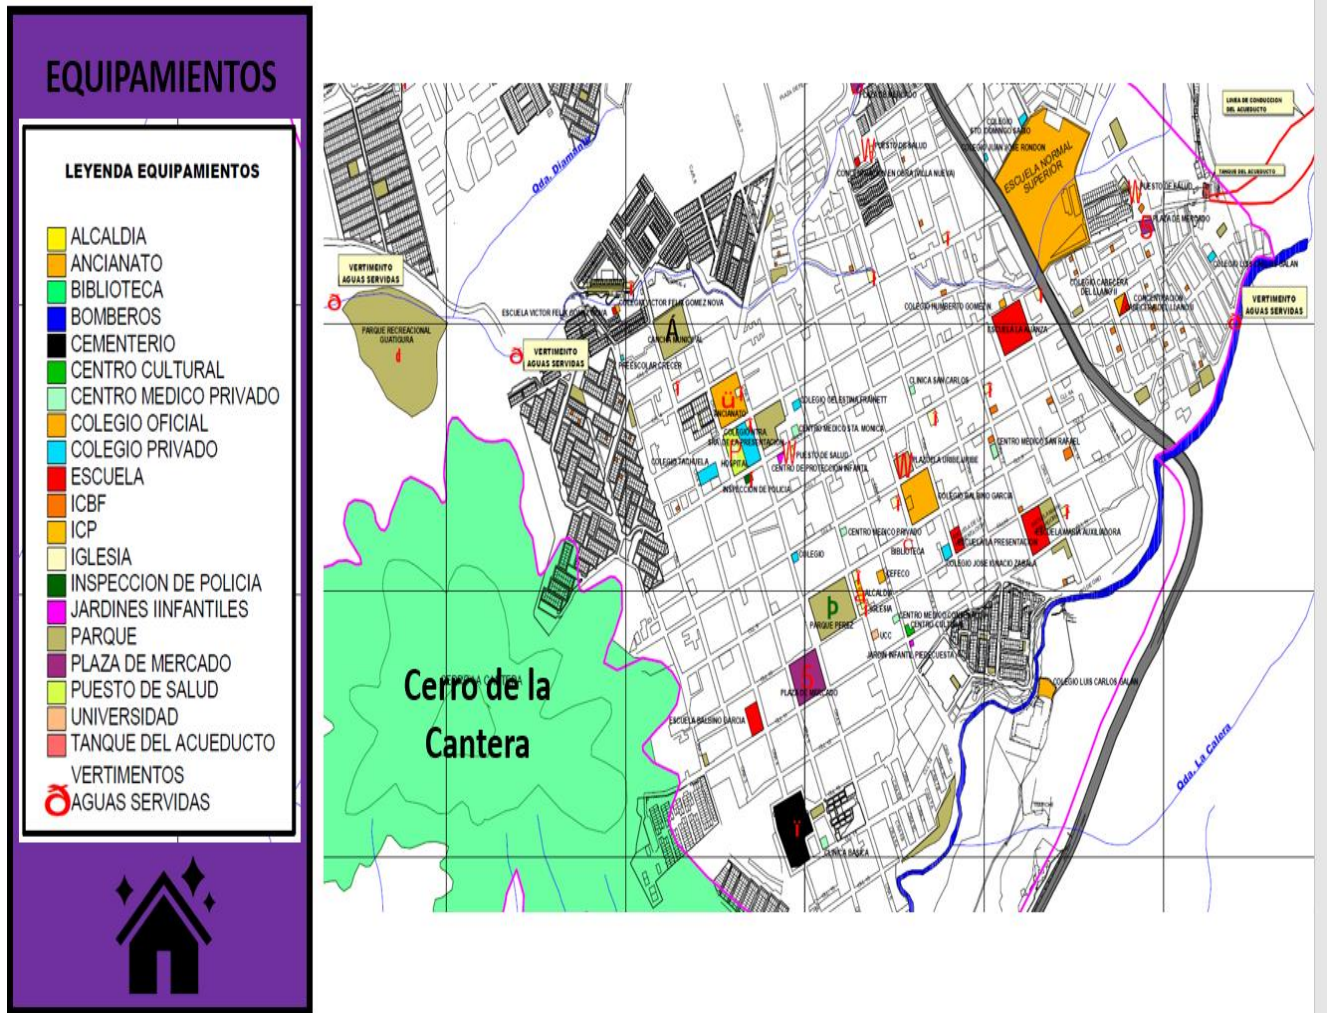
EQUIPAMIENTOS

LEYENDA EQUIPAMIENTOS

ALCALDIA
ANCIANATO
BIBLIOTECA
BOMBEROS
CEMENTERIO
CENTRO CULTURAL
CENTRO MEDICO PRIVADO
COLEGIO OFICIAL
COLEGIO PRIVADO
ESCUELA
ICBF
ICP
IGLESIA
INSPECCION DE POLICIA
JARDINES IINFANTILES
PARQUE
PLAZA DE MERCADO
PUESTO DE SALUD
UNIVERSIDAD
TANQUE DEL ACUEDUCTO
VERTIMENTOS AGUAS SERVIDAS

Qda. Diamante
VERTIMENTO AGUAS SERVIDAS
PARQUE RECREACIONAL GUATIGUIRA
ESCUELA VICTOR FELIX GOMEZ NOVA
COLEGIO VICTOR FELIX GOMEZ NOVA
VERTIMENTO AGUAS SERVIDAS
CANCHA MUNICIPAL
PREESCOLAR CRECER
ANCIANATO
COLEGIO DE LA PRESENTACION
HOSPITAL
COLEGIO TADAUELA
INSPECCION DE POLICIA
COLEGIO CELESTINA FRANETT
CENTRO MEDICO STA. MONICA
PUESTO DE SALUD
CENTRO DE PROTECCION INFANTIL
CLINICA SAN CARLOS
PUESTO DE SALUD
CONCENTRACION EN OBRA (VILLA NUEVA)
COLEGIO HUMBERTO GOMEZ N
ESCUELA LA ALIANZA
COLEGIO STO. DOMINGO SAVIO
COLEGIO JUAN JOSE RONDON
ESCUELA NORMAL SUPERIOR
PUESTO DE SALUD
PLAZA DE MERCADO
LINEA DE CONDUCCION DEL ACUEDUCTO
TANQUE DEL ACUEDUCTO
COLEGIO LUIS CARLOS GALAN
VERTIMENTO AGUAS SERVIDAS
COLEGIO CABECERA DEL LLANO II
CONCENTRACION CABECERA DEL LLANO
CENTRO MEDICO SAN RAFAEL
PLAZUELA URIBE URIBE
COLEGIO BALBINO GARCIA
ESCUELA MARIA AUXILIADORA
CENTRO MEDICO PRIVADO
BIBLIOTECA
ESCUELA LA PRESENTACION
COLEGIO JOSE IGNACIO ZABALA
COLEGIO
DEFECO
ALCALDIA
IGLESIA
PARQUE PEREZ
CENTRO MEDICO
CENTRO CULTURAL
UCC
JARDIN INFANTIL PIES CUESTA
PLAZA DE MERCADO
ESCUELA BALBINO GARCIA
CERRO LA CANTERA
Cerro de la Cantera
COLEGIO LUIS CARLOS GALAN
Qda. La Calera
CLINICA BASICA